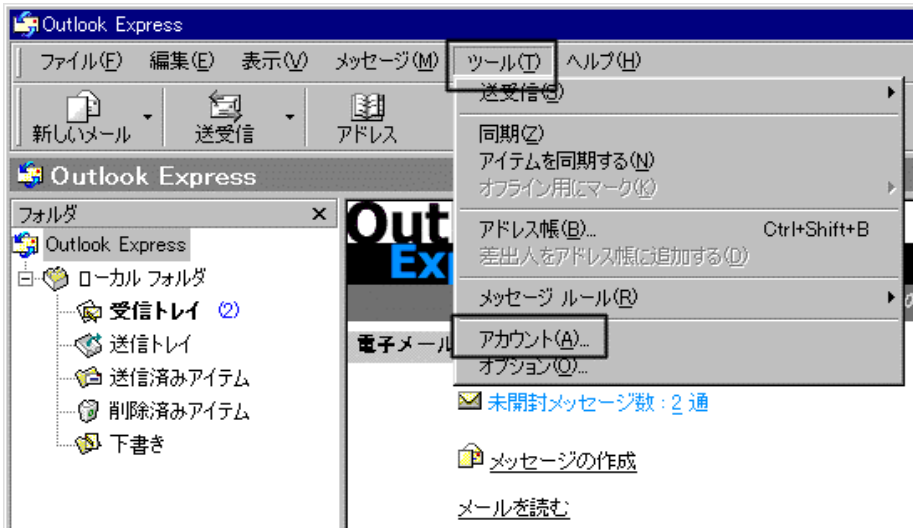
Outlook Express

ファイル(F) 編集(E) 表示(V) メッセージ(M) ツール(T) ヘルプ(H)

新しいメール 送受信 アドレス

Outlook Express

フォルダ ×

Outlook Express
ローカル フォルダ
受信トレイ (2)
送信トレイ
送信済みアイテム
削除済みアイテム
下書き

Out
Exp

電子メール

送受信(S)
同期(Z)
アイテムを同期する(N)
オフライン用にマーク(K)
アドレス帳(B)... Ctrl+Shift+B
差出人をアドレス帳に追加する(D)
メッセージ ルール(R)
アカウント(A)...
オプション(O)...

未開封メッセージ数 : 2 通

メッセージの作成

メールを読む